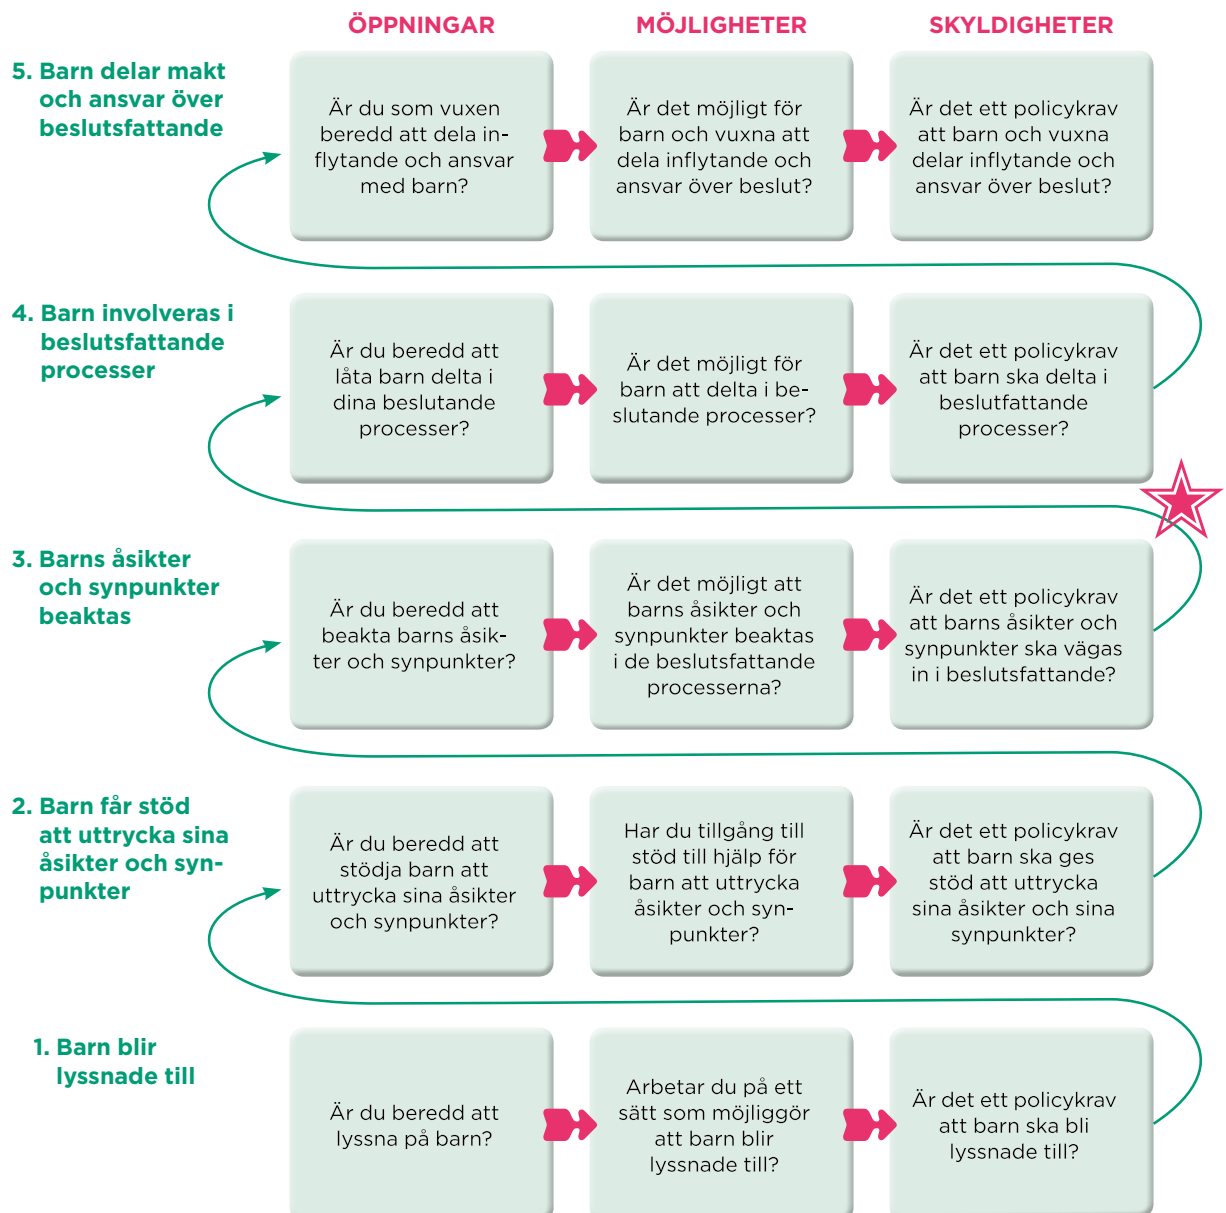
ÖPPNINGAR

MÖJLIGHETER

SKYLDIGHETER

5. Barn delar makt och ansvar över beslutsfattande

Är du som vuxen beredd att dela inflytande och ansvar med barn?

Är det möjligt för barn och vuxna att dela inflytande och ansvar över beslut?

Är det ett policykrav att barn och vuxna delar inflytande och ansvar över beslut?

4. Barn involveras i beslutsfattande processer

Är du beredd att låta barn delta i dina beslutande processer?

Är det möjligt för barn att delta i beslutande processer?

Är det ett policykrav att barn ska delta i beslutfattande processer?

3. Barns åsikter och synpunkter beaktas

Är du beredd att beakta barns åsikter och synpunkter?

Är det möjligt att barns åsikter och synpunkter beaktas i de beslutsfattande processerna?

Är det ett policykrav att barns åsikter och synpunkter ska vägas in i beslutsfattande?

2. Barn får stöd att uttrycka sina åsikter och synpunkter

Är du beredd att stödja barn att uttrycka sina åsikter och synpunkter?

Har du tillgång till stöd till hjälp för barn att uttrycka åsikter och synpunkter?

Är det ett policykrav att barn ska ges stöd att uttrycka sina åsikter och sina synpunkter?

1. Barn blir lyssnade till

Är du beredd att lyssna på barn?

Arbetar du på ett sätt som möjliggör att barn blir lyssnade till?

Är det ett policykrav att barn ska bli lyssnade till?